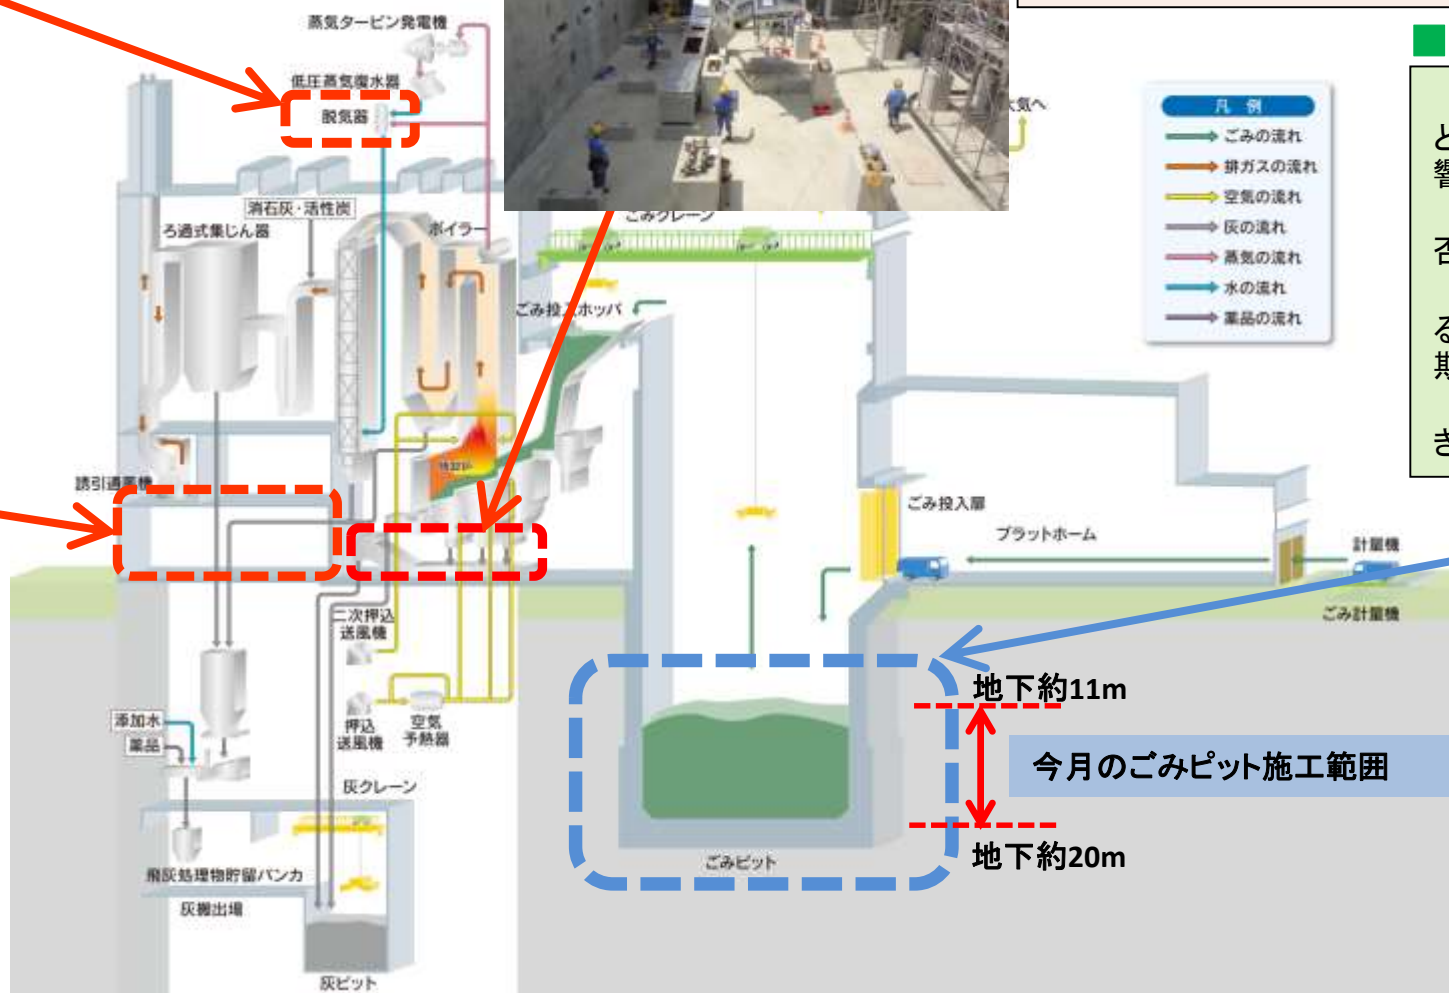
蒸気タービン発電機

低圧蒸気復水器

脱気器

大気へ

凡例

ごみの流れ

排ガスの流れ

空気の流れ

灰の流れ

蒸気の流れ

水の流れ

薬品の流れ

消石灰・活性炭

ろ過式集じん器

ボイラー

ごみクレーン

ごみ投入ホッパ

誘引通風機

ごみ投入扉

プラットホーム

計量機

ごみ計量機

二次押込送風機

押込送風機

空気予熱器

添加水

薬品

灰クレーン

飛灰処理物貯留バンカ

灰搬出場

灰ピット

ごみピット

地下約11m

今月のごみピット施工範囲

地下約20m

と

響

否

る

期

き